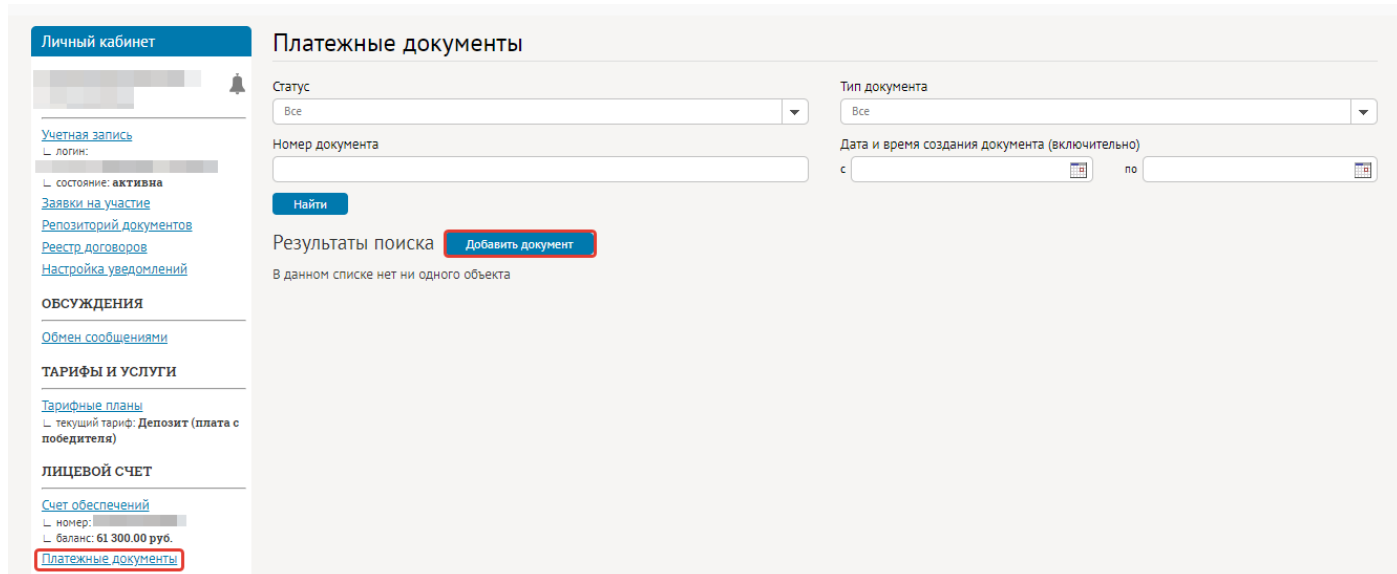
Личный кабинет

Учетная запись
∟ логин: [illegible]
∟ состояние: активна
Заявки на участие
Репозиторий документов
Реестр договоров
Настройка уведомлений

ОБСУЖДЕНИЯ

Обмен сообщениями

ТАРИФЫ И УСЛУГИ

Тарифные планы
∟ текущий тариф: Депозит (плата с победителя)

ЛИЦЕВОЙ СЧЕТ

Счет обеспечений
∟ номер: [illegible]
∟ баланс: 61 300.00 руб.
Платежные документы

Платежные документы

Статус
Все

Тип документа
Все

Номер документа

Дата и время создания документа (включительно)
с
по

Найти

Результаты поиска
Добавить документ

В данном списке нет ни одного объекта